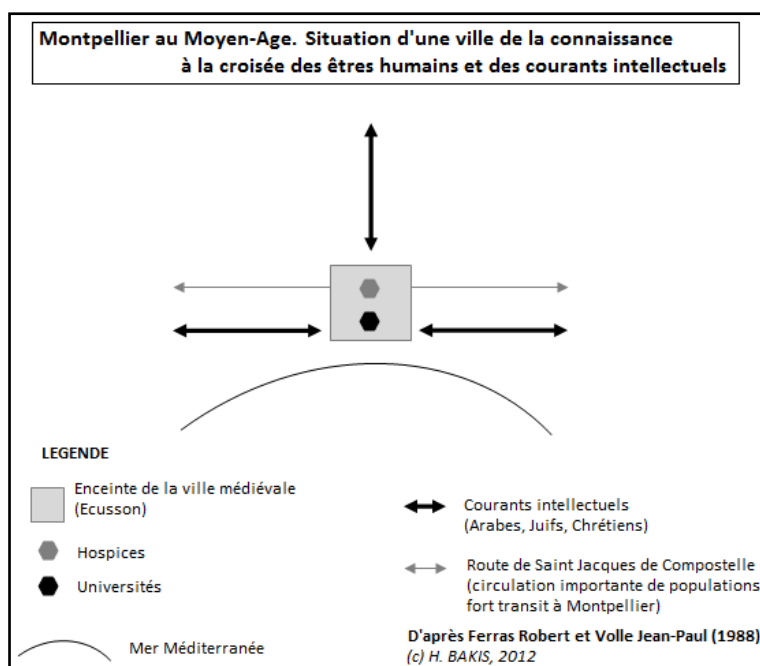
Montpellier au Moyen-Age. Situation d'une ville de la connaissance à la croisée des êtres humains et des courants intellectuels

LEGENDE

Enceinte de la ville médiévale (Ecusson)

Hospices

Universités

Mer Méditerranée

Courants intellectuels (Arabes, Juifs, Chrétiens)

Route de Saint Jacques de Compostelle (circulation importante de populations fort transit à Montpellier)

D'après Ferras Robert et Volle Jean-Paul (1988)
(c) H. BAKIS, 2012